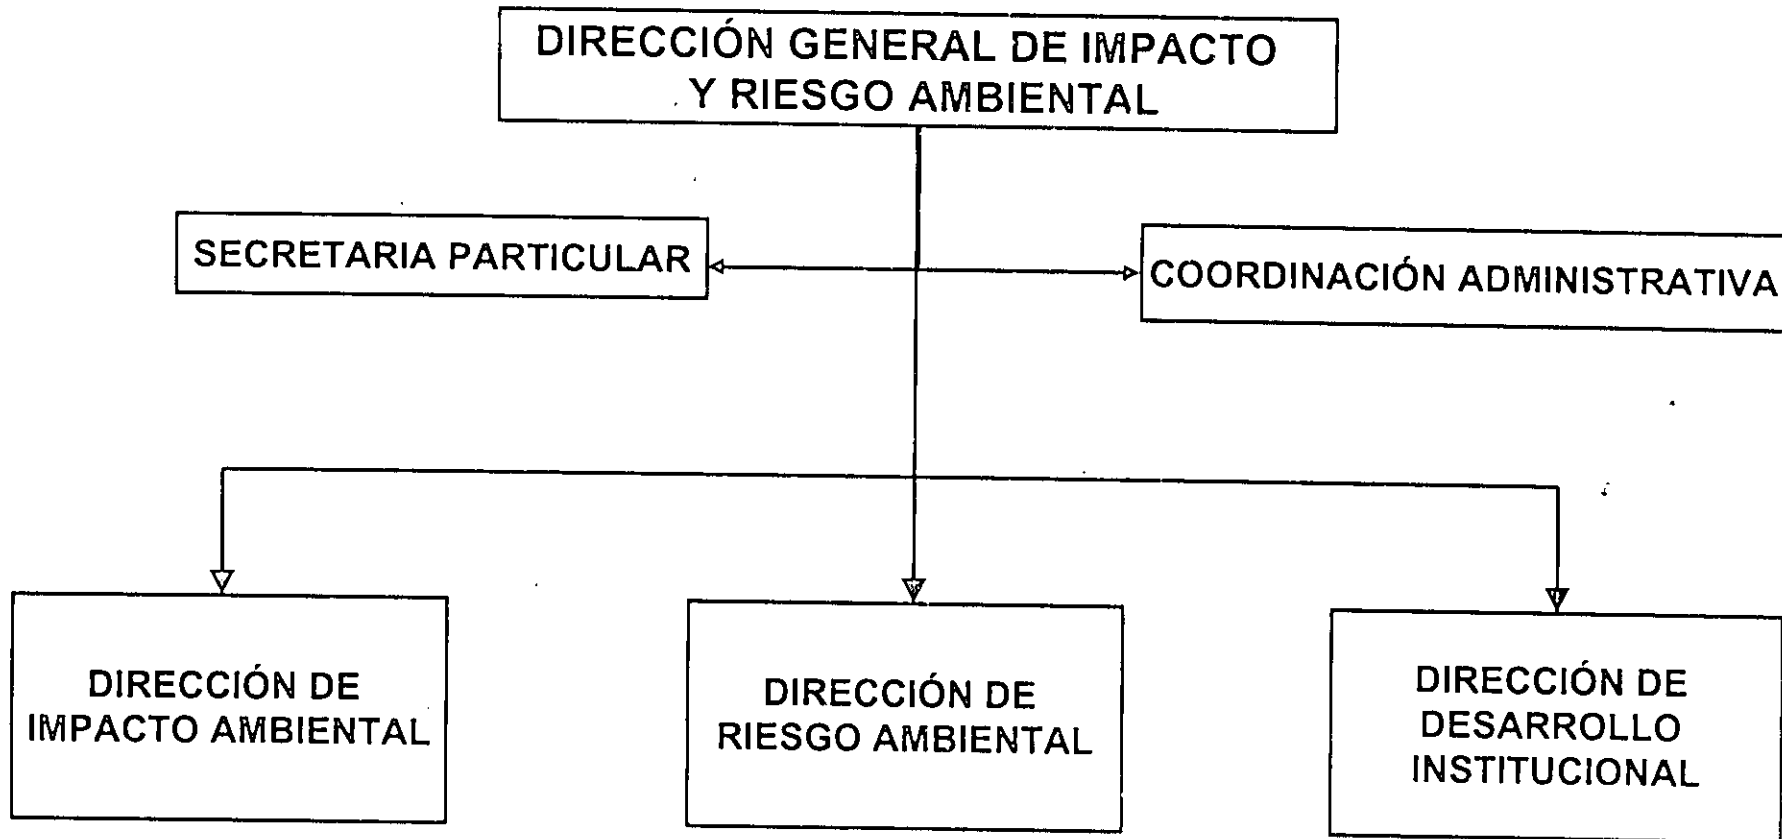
DIRECCIÓN GENERAL DE IMPACTO Y RIESGO AMBIENTAL

SECRETARIA PARTICULAR

COORDINACIÓN ADMINISTRATIVA

DIRECCIÓN DE IMPACTO AMBIENTAL

DIRECCIÓN DE RIESGO AMBIENTAL

DIRECCIÓN DE DESARROLLO INSTITUCIONAL